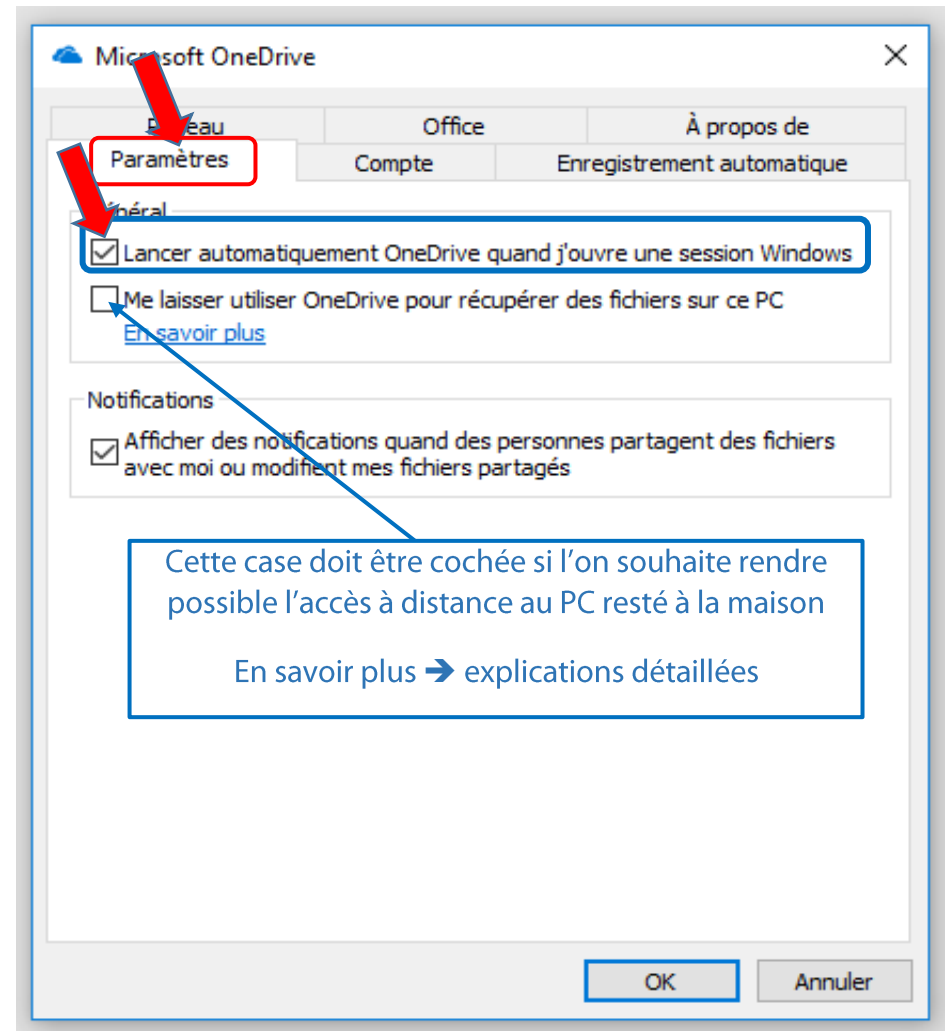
Mic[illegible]soft OneDrive

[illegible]eau

Office

À propos de

Paramètres

Compte

Enregistrement automatique

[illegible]néral

Lancer automatiquement OneDrive quand j'ouvre une session Windows

Me laisser utiliser OneDrive pour récupérer des fichiers sur ce PC

En savoir plus

Notifications

Afficher des notifications quand des personnes partagent des fichiers avec moi ou modifient mes fichiers partagés

Cette case doit être cochée si l'on souhaite rendre possible l'accès à distance au PC resté à la maison

En savoir plus ➔ explications détaillées

OK

Annuler